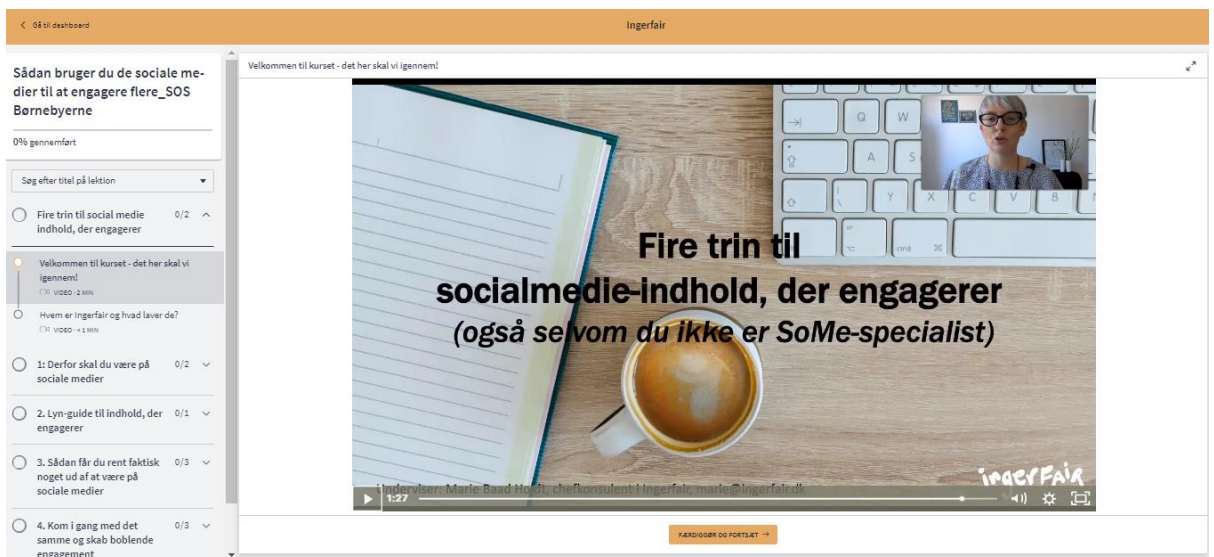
< Gå til dashboard

Ingerfair

Sådan bruger du de sociale medier til at engagere flere_SOS Børnebyerne

0% gennemført

Søg efter titel på lektion

Fire trin til social medie indhold, der engagerer 0/2

Velkommen til kurset - det her skal vi igennem!
VIDEO - 2 MIN

Hvem er Ingerfair og hvad laver de?
VIDEO - < 1 MIN

1: Derfor skal du være på sociale medier 0/2

2. Lyn-guide til indhold, der engagerer 0/1

3. Sådan får du rent faktisk noget ud af at være på sociale medier 0/3

4. Kom i gang med det samme og skab boblende engagement 0/3

Velkommen til kurset - det her skal vi igennem!

Fire trin til socialmedie-indhold, der engagerer
(også selvom du ikke er SoMe-specialist)

Underviser: Marie Baad Hoult, chefkonsulent i Ingerfair, marie@ingerfair.dk

ingerfair

1:27

FÆRDIGGØR OG FORTSÆT →